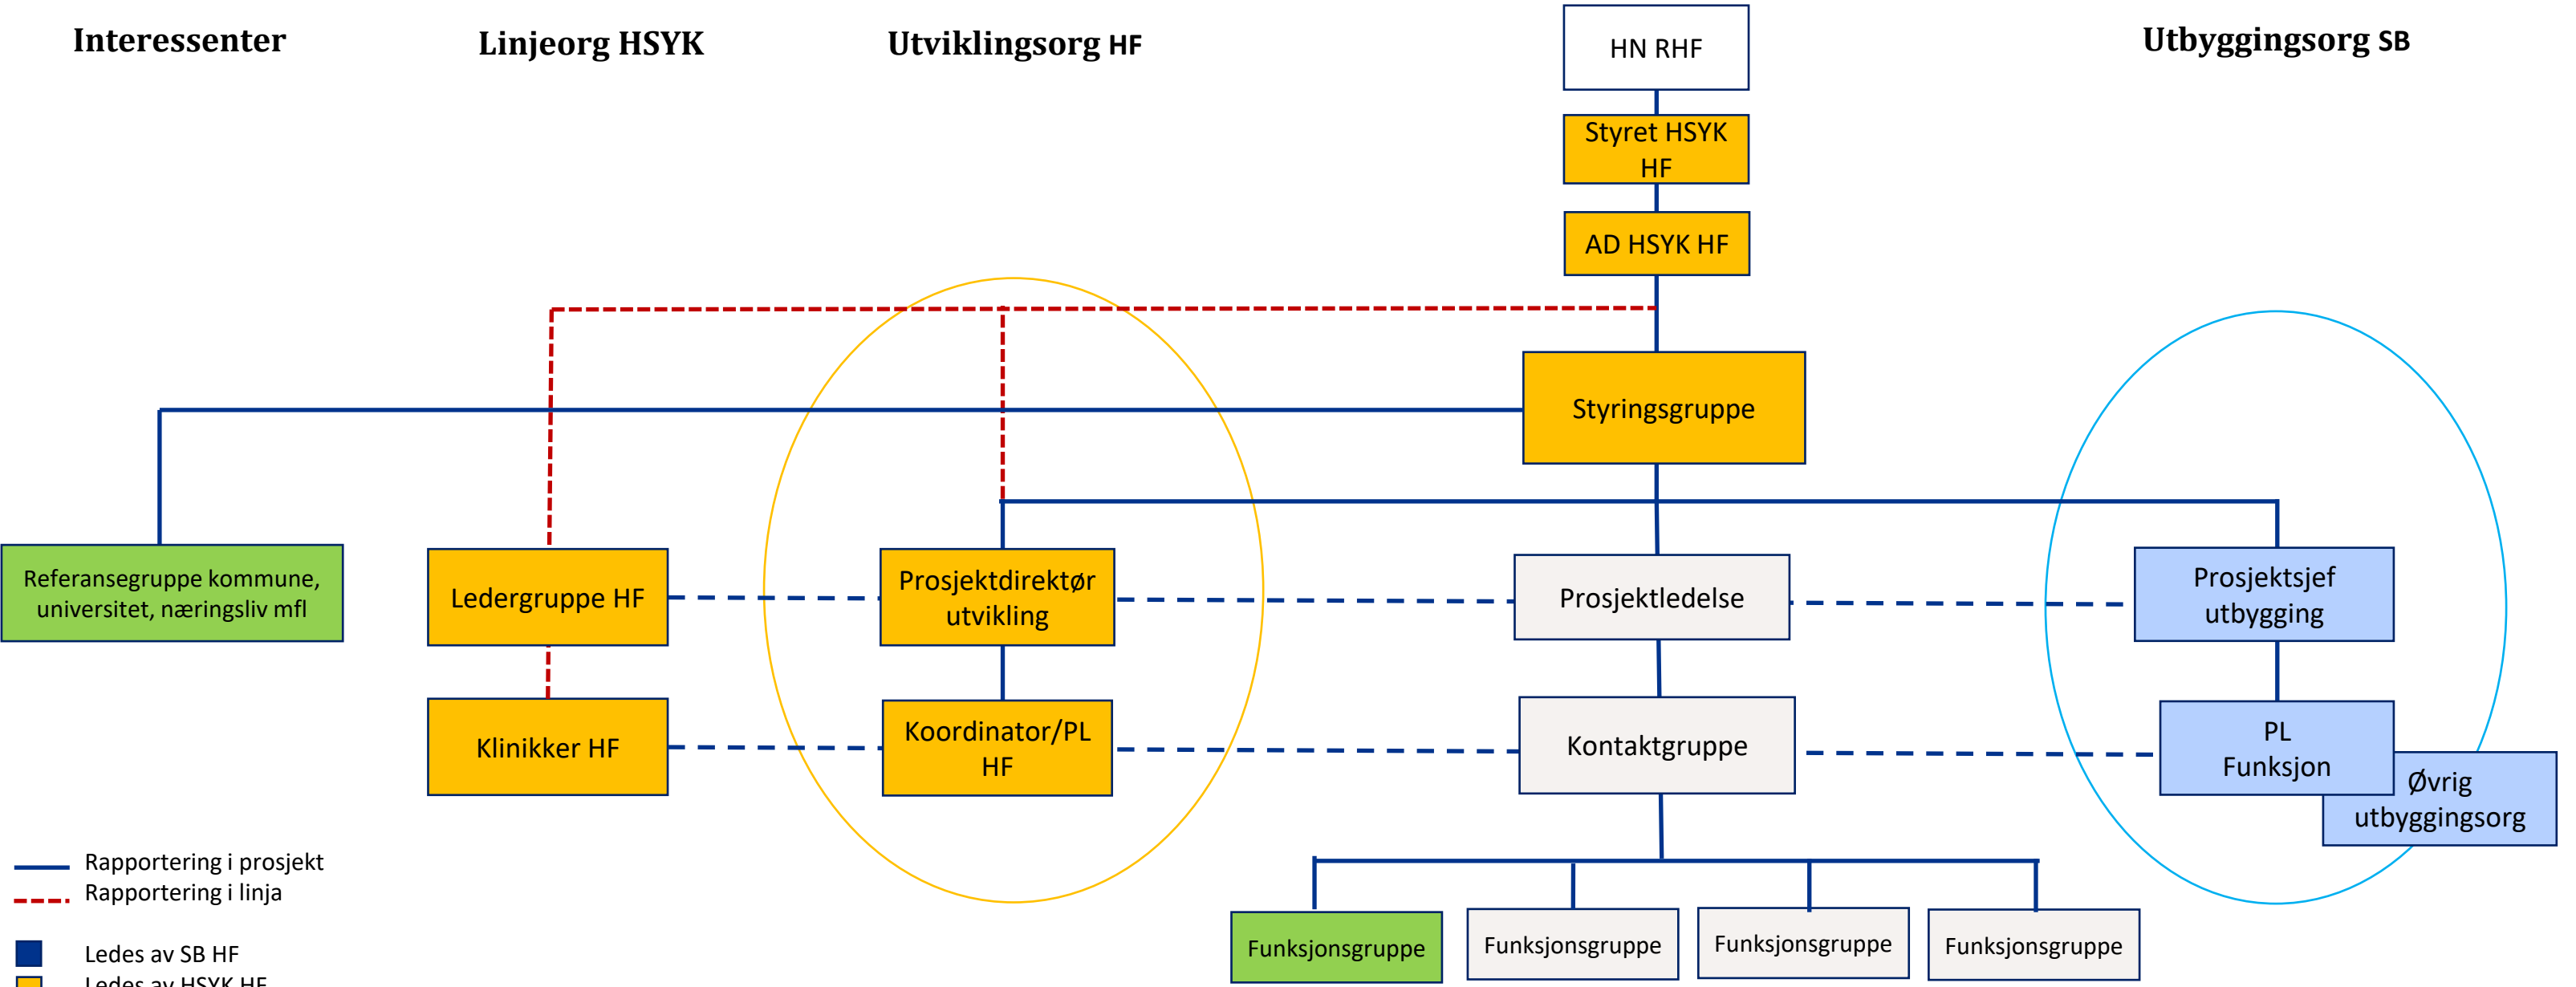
Interessenter

Linjeorg HSYK

Utviklingsorg HF

HN RHF

Utbyggingsorg SB

Styret HSYK HF

AD HSYK HF

Styringsgruppe

Referansegruppe kommune, universitet, næringsliv mfl

Ledergruppe HF

Prosjektdirektør utvikling

Prosjektledelse

Prosjektsjef utbygging

Klinikker HF

Koordinator/PL HF

Kontaktgruppe

PL Funksjon

Øvrig utbyggingsorg

Funksjonsgruppe

Funksjonsgruppe

Funksjonsgruppe

Funksjonsgruppe

Rapportering i prosjekt
Rapportering i linja

Ledes av SB HF
Ledes av HSYK HF